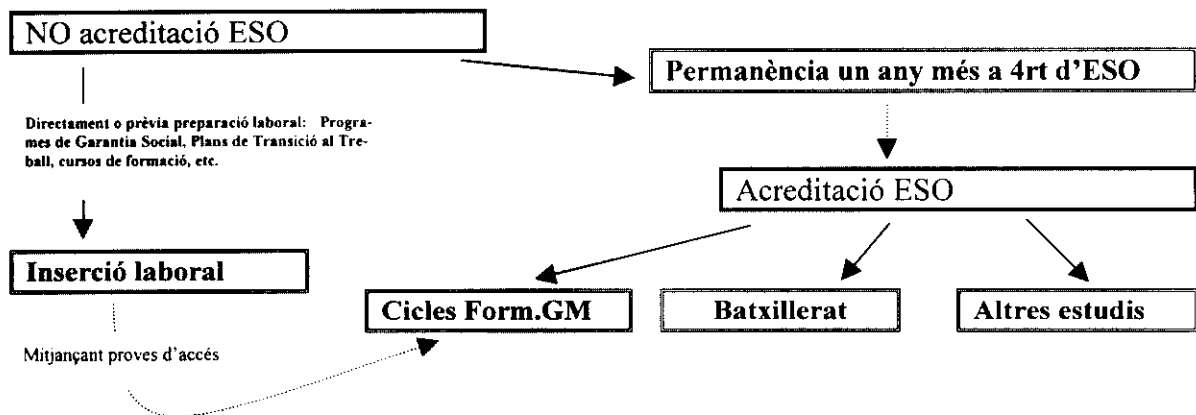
NO acreditació ESO

Permanència un any més a 4rt d'ESO

Directament o prèvia preparació laboral: Programes de Garantia Social, Plans de Transició al Treball, cursos de formació, etc.

Acreditació ESO

Inserció laboral

Cicles Form.GM

Batxillerat

Altres estudis

Mitjançant proves d'accés